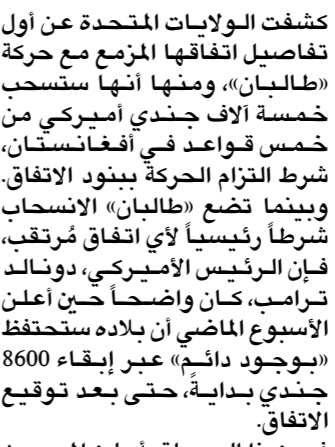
كشفت الولايات المتحدة عن أول تفاصيل اتفاقها المزمع مع حركة «طالبان»، ومنها أنها ستسحب خمسة آلاف جندي أميركي من خمس قواعد في أفغانستان، شرط التزام الحركة ببنود الاتفاق. وبينما تضع «طالبان» الانسحاب شرطاً رئيسياً لأي اتفاق مُرتقب، فإن الرئيس الأميركي، دونالد ترامب، كان واضحاً حين أعلن الأسبوع الماضي أن بلاده ستحتفظ «بوجود دائم» عبر إبقاء 8600 جندي بداية، حتى بعد توقيع الاتفاق.